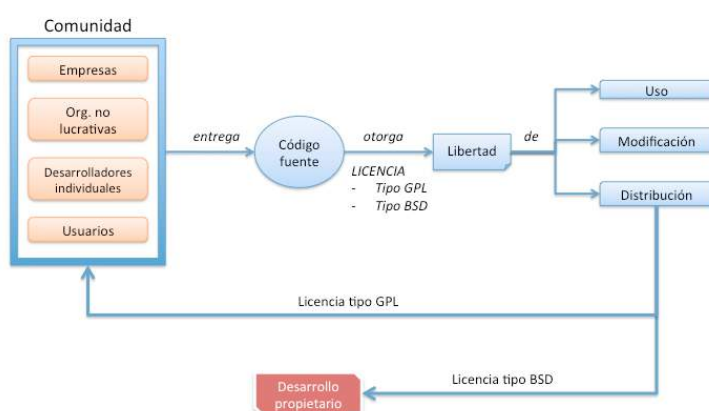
Comunidad

Empresas

Org. no lucrativas

Desarrolladores individuales

Usuarios

entrega

Código fuente

otorga

LICENCIA
- Tipo GPL
- Tipo BSD

Libertad

de

Uso

Modificación

Distribución

Licencia tipo GPL

Licencia tipo BSD

Desarrollo propietario